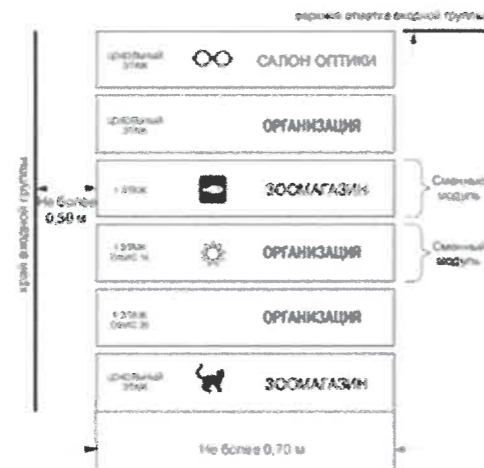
верхний откос входной группы

цокольный этаж
САЛОН ОПТИКИ

цокольный этаж
ОРГАНИЗАЦИЯ

1 этаж
ЗООМАГАЗИН
Сменный модуль

1 этаж (офис 1)
ОРГАНИЗАЦИЯ
Сменный модуль

1 этаж (офис 2)
ОРГАНИЗАЦИЯ

цокольный этаж
ЗООМАГАЗИН

край входной группы

Не более 0,50 м

Не более 0,70 м